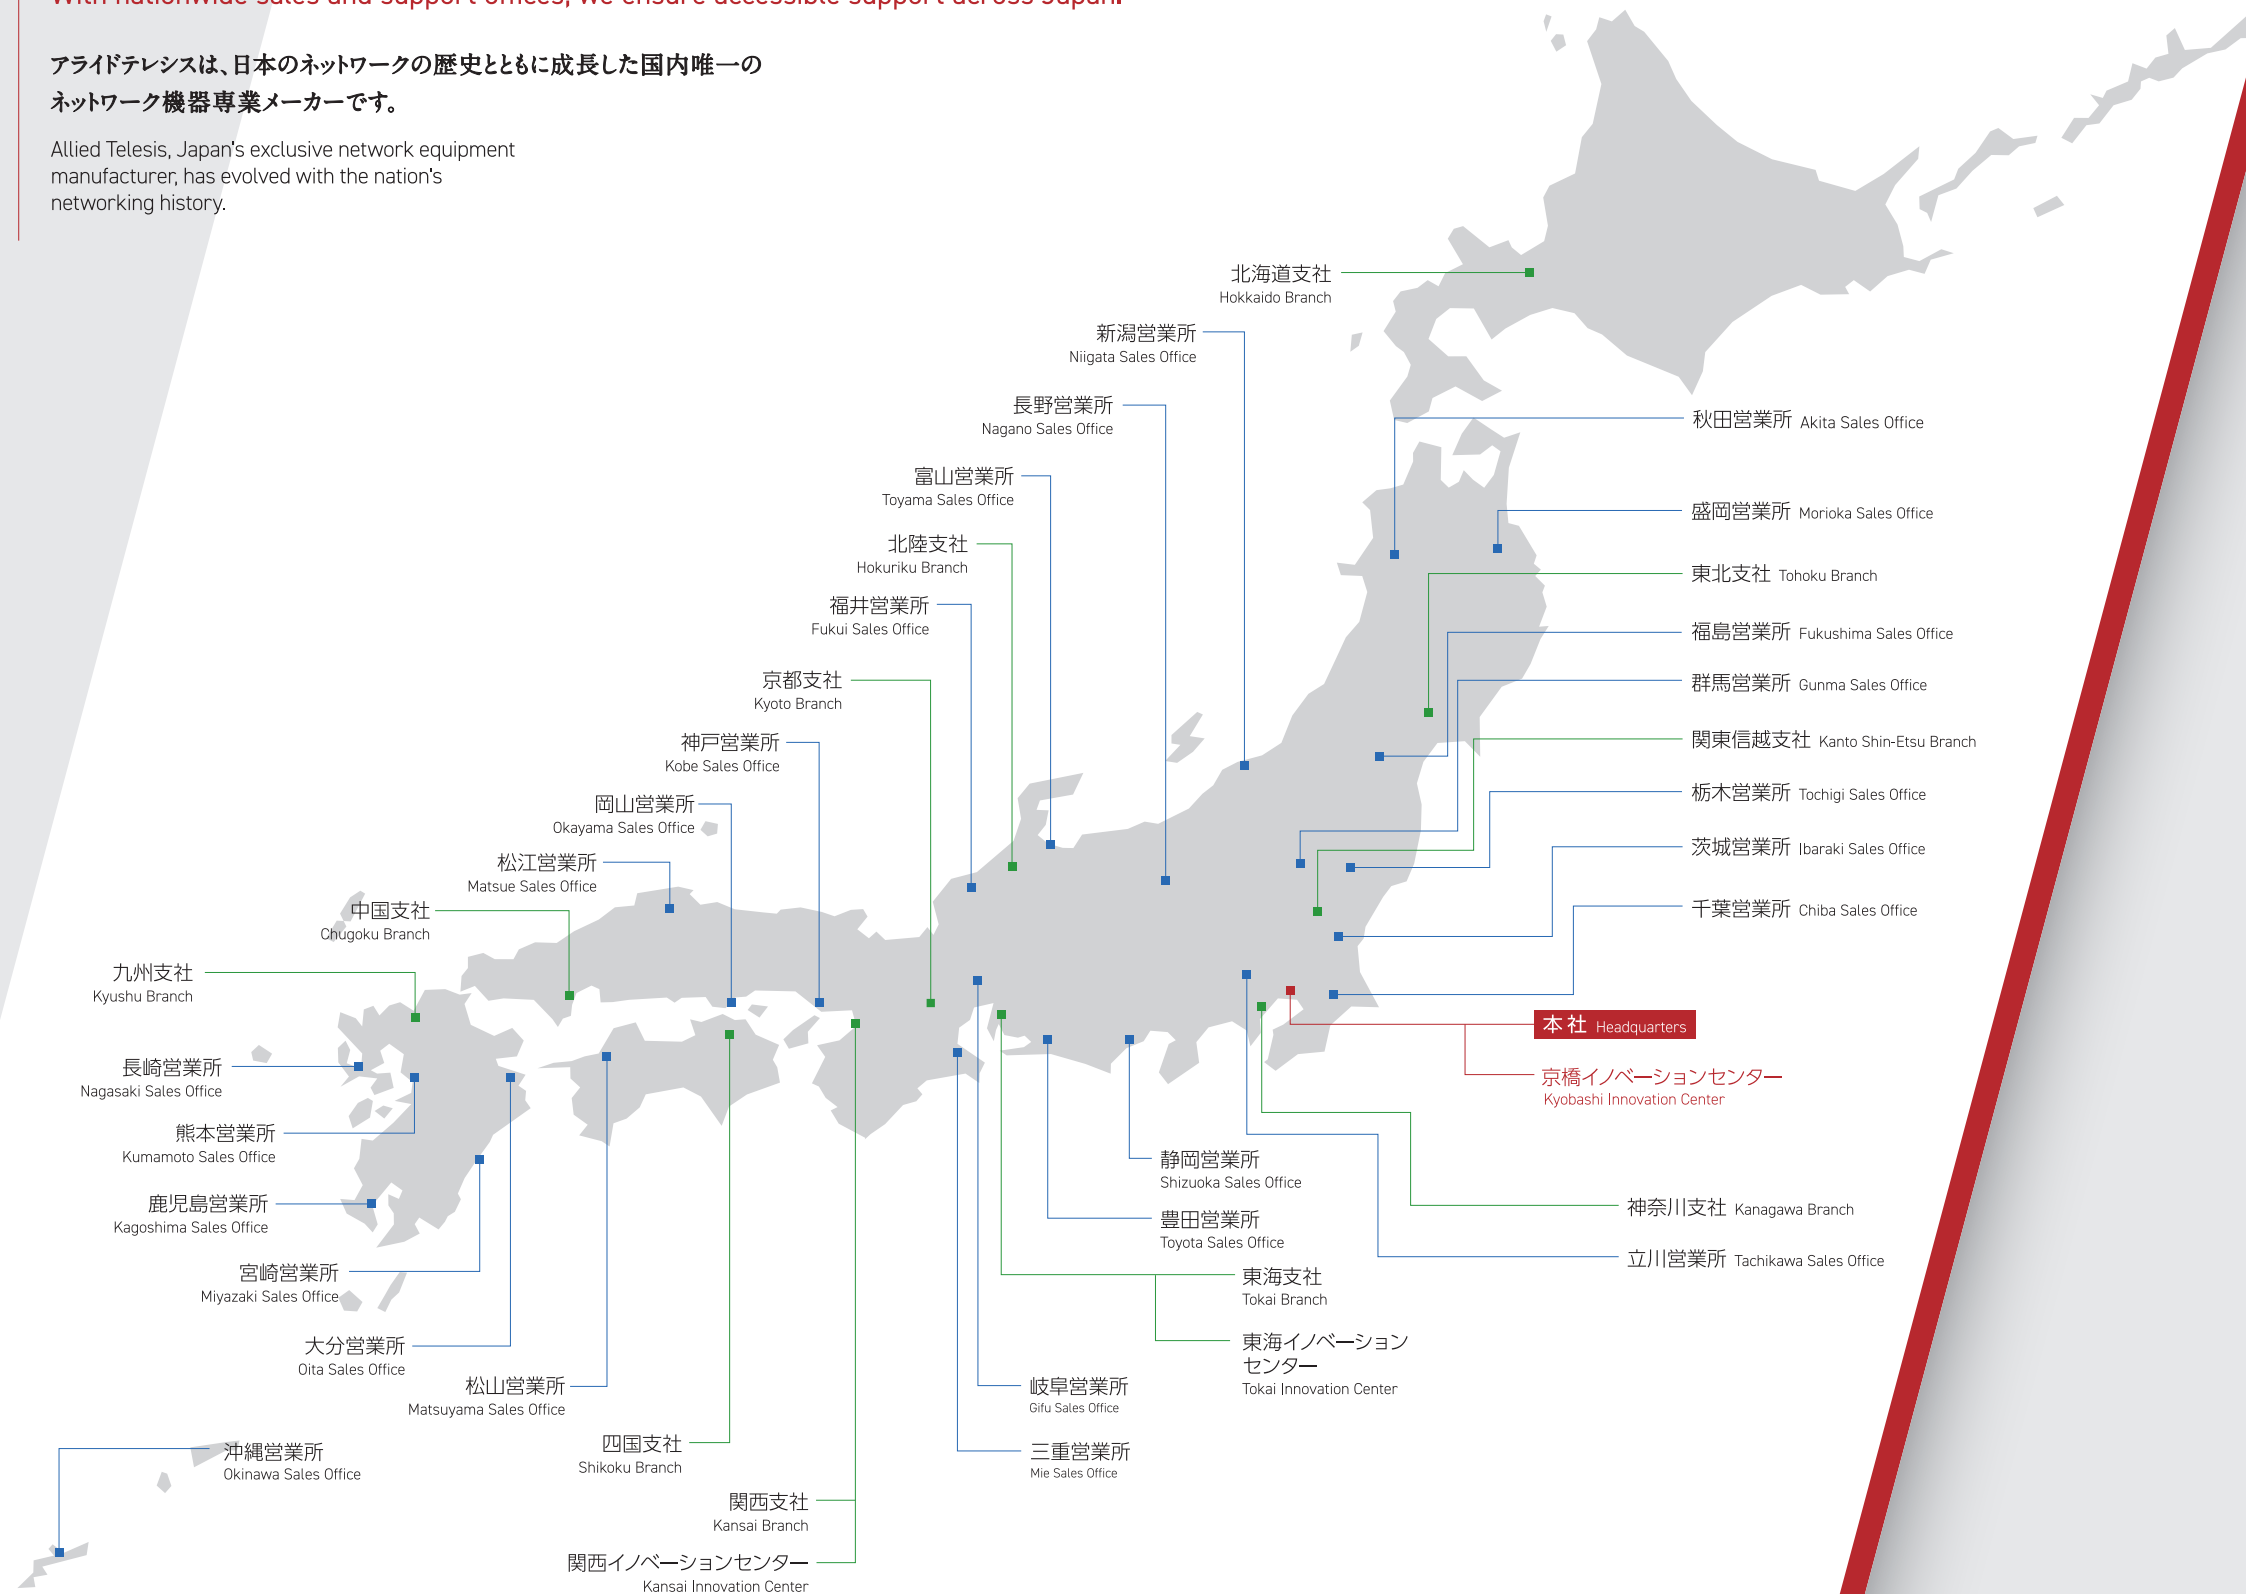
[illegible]

アライドテレシスは、日本のネットワークの歴史とともに成長した国内唯一のネットワーク機器専業メーカーです。

Allied Telesis, Japan's exclusive network equipment manufacturer, has evolved with the nation's networking history.

北海道支社 Hokkaido Branch
新潟営業所 Niigata Sales Office
長野営業所 Nagano Sales Office
富山営業所 Toyama Sales Office
北陸支社 Hokuriku Branch
福井営業所 Fukui Sales Office
京都支社 Kyoto Branch
神戸営業所 Kobe Sales Office
岡山営業所 Okayama Sales Office
松江営業所 Matsue Sales Office
中国支社 Chugoku Branch
九州支社 Kyushu Branch
長崎営業所 Nagasaki Sales Office
熊本営業所 Kumamoto Sales Office
鹿児島営業所 Kagoshima Sales Office
宮崎営業所 Miyazaki Sales Office
大分営業所 Oita Sales Office
松山営業所 Matsuyama Sales Office
沖縄営業所 Okinawa Sales Office
四国支社 Shikoku Branch
関西支社 Kansai Branch
関西イノベーションセンター Kansai Innovation Center
秋田営業所 Akita Sales Office
盛岡営業所 Morioka Sales Office
東北支社 Tohoku Branch
福島営業所 Fukushima Sales Office
群馬営業所 Gunma Sales Office
関東信越支社 Kanto Shin-Etsu Branch
栃木営業所 Tochigi Sales Office
茨城営業所 Ibaraki Sales Office
千葉営業所 Chiba Sales Office
本社 Headquarters
京橋イノベーションセンター Kyobashi Innovation Center
静岡営業所 Shizuoka Sales Office
豊田営業所 Toyota Sales Office
神奈川支社 Kanagawa Branch
立川営業所 Tachikawa Sales Office
東海支社 Tokai Branch
東海イノベーションセンター Tokai Innovation Center
岐阜営業所 Gifu Sales Office
三重営業所 Mie Sales Office